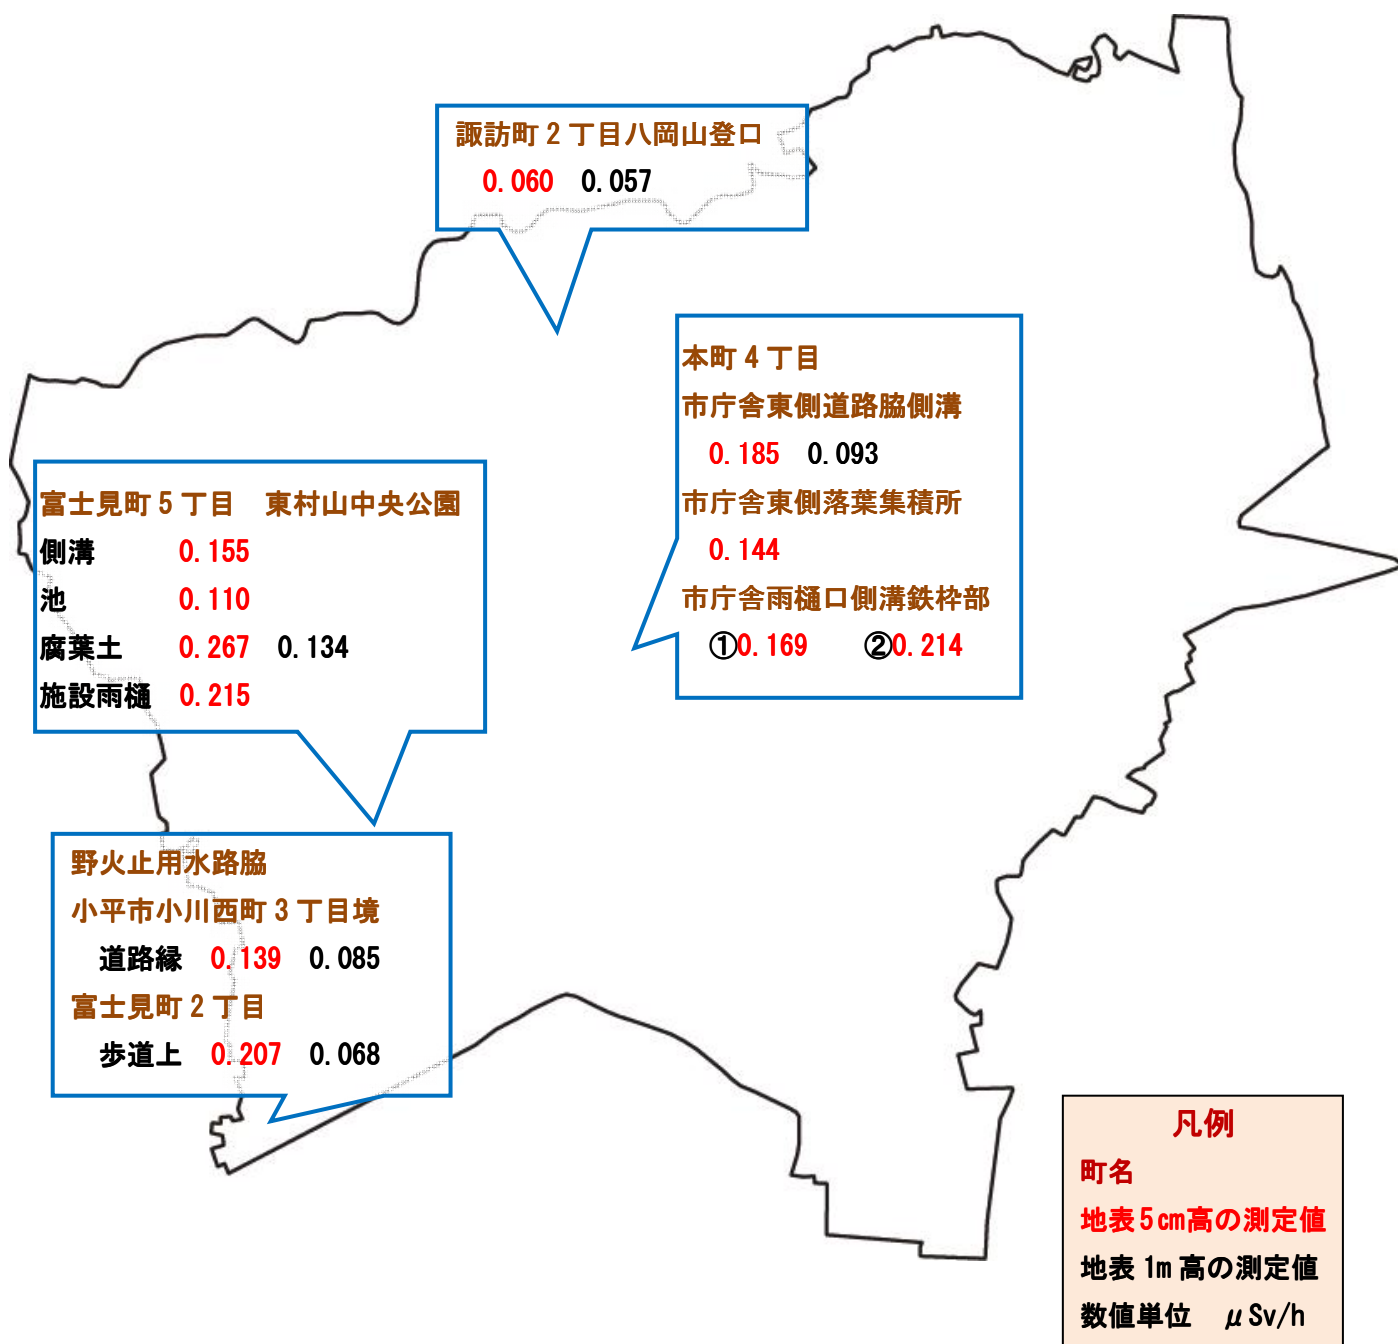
諏訪町２丁目八国山登口
0.060　0.057

本町４丁目
市庁舎東側道路脇側溝
0.185　0.093
市庁舎東側落葉集積所
0.144
市庁舎雨樋口側溝鉄枠部
①0.169　②0.214

富士見町５丁目　東村山中央公園
側溝　0.155
池　0.110
腐葉土　0.267　0.134
施設雨樋　0.215

野火止用水路脇
小平市小川西町３丁目境
道路縁　0.139　0.085
富士見町２丁目
歩道上　0.207　0.068

凡例
町名
地表５cm高の測定値
地表１m高の測定値
数値単位　$\mu$Sv/h